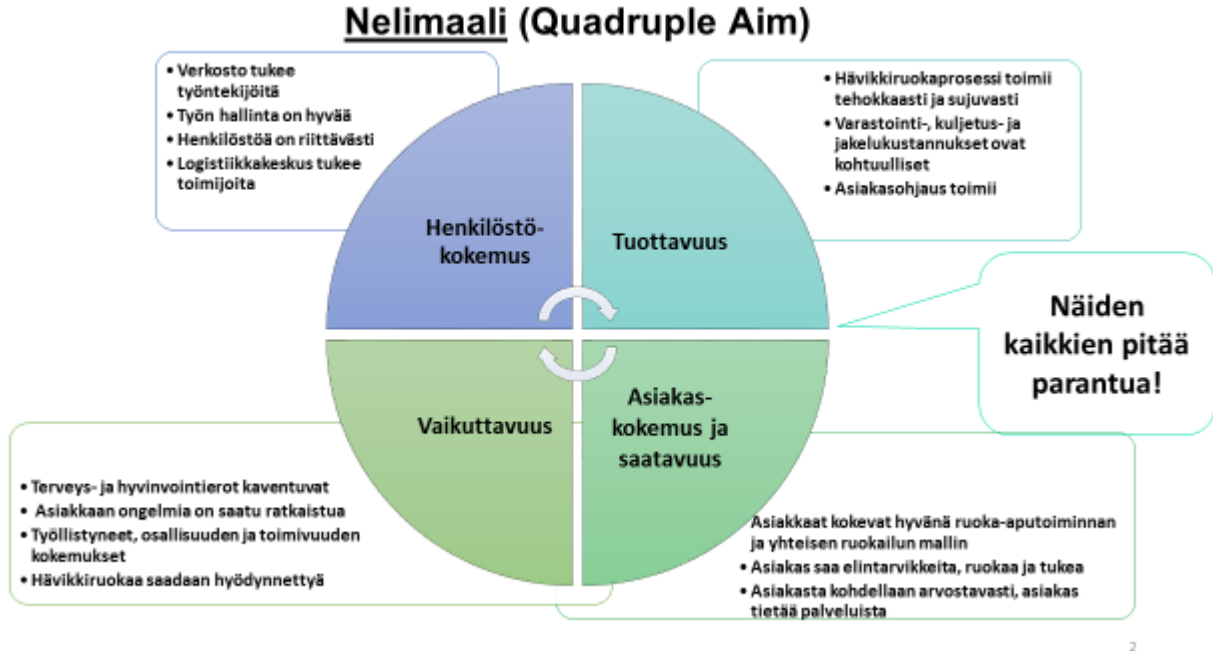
Nelimaali (Quadruple Aim)

• Verkosto tukee työntekijöitä
• Työn hallinta on hyvää
• Henkilöstöä on riittävästi
• Logistiikkakeskus tukee toimijoita

• Hävikkiruokaprosessi toimii tehokkaasti ja sujuvasti
• Varastointi-, kuljetus- ja jakelukustannukset ovat kohtuulliset
• Asiakasohjaus toimii

Henkilöstökokemus

Tuottavuus

Näiden kaikkien pitää parantua!

Vaikuttavuus

Asiakaskokemus ja saatavuus

• Terveys- ja hyvinvointierot kaventuvat
• Asiakkaan ongelmia on saatu ratkaistua
• Työllistyneet, osallisuuden ja toimivuuden kokemukset
• Hävikkiruokaa saadaan hyödynnettyä

Asiakkaat kokevat hyvänä ruoka-aputoiminnan ja yhteisen ruokailun mallin
• Asiakas saa elintarvikkeita, ruokaa ja tukea
• Asiakasta kohdellaan arvostavasti, asiakas tietää palveluista

2